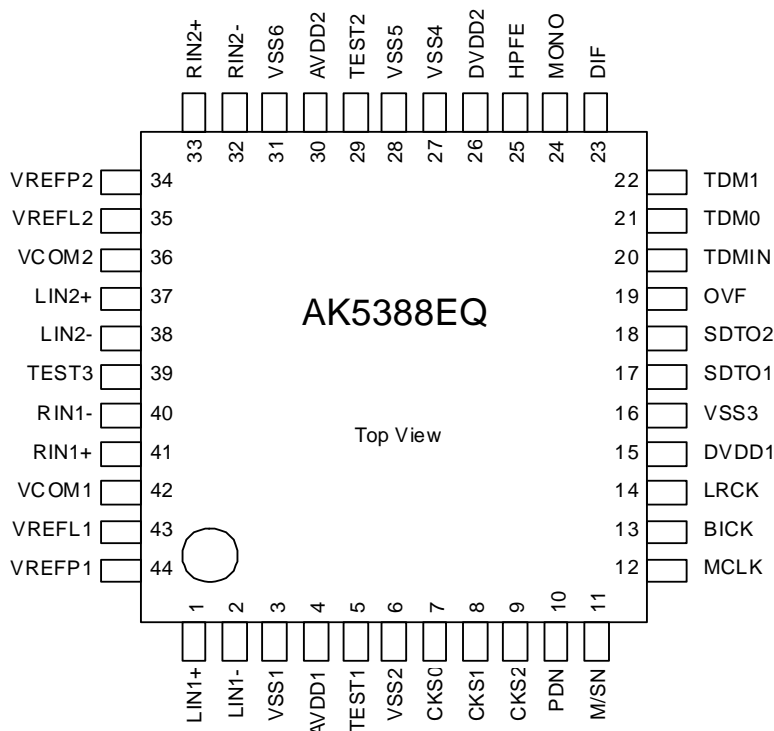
RIN2+ 33
RIN2- 32
VSS6 31
AVDD2 30
TEST2 29
VSS5 28
VSS4 27
DVDD2 26
HPFE 25
MONO 24
DIF 23

VREFP2 34
VREFL2 35
VCOM2 36
LIN2+ 37
LIN2- 38
TEST3 39
RIN1- 40
RIN1+ 41
VCOM1 42
VREFL1 43
VREFP1 44

AK5388EQ

Top View

22 TDM1
21 TDM0
20 TDMIN
19 OVF
18 SDTO2
17 SDTO1
16 VSS3
15 DVDD1
14 LRCK
13 BICK
12 MCLK

1 LIN1+
2 LIN1-
3 VSS1
4 AVDD1
5 TEST1
6 VSS2
7 CKS0
8 CKS1
9 CKS2
10 PDN
11 M/SN